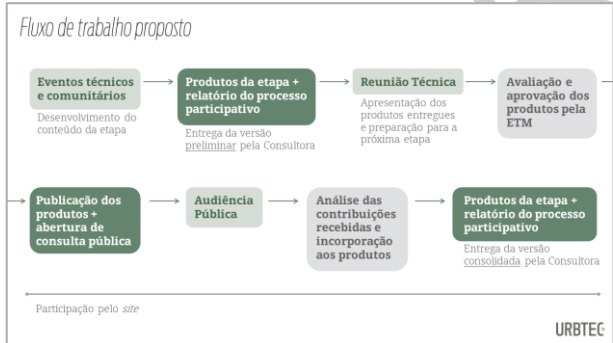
Fluxo de trabalho proposto

Eventos técnicos e comunitários

Desenvolvimento do conteúdo da etapa

Produtos da etapa + relatório do processo participativo

Entrega da versão preliminar pela Consultora

Reunião Técnica

Apresentação dos produtos entregues e preparação para a próxima etapa

Avaliação e aprovação dos produtos pela ETM

Publicação dos produtos + abertura de consulta pública

Audiência Pública

Análise das contribuições recebidas e incorporação aos produtos

Produtos da etapa + relatório do processo participativo

Entrega da versão consolidada pela Consultora

Participação pelo site

URBTEC